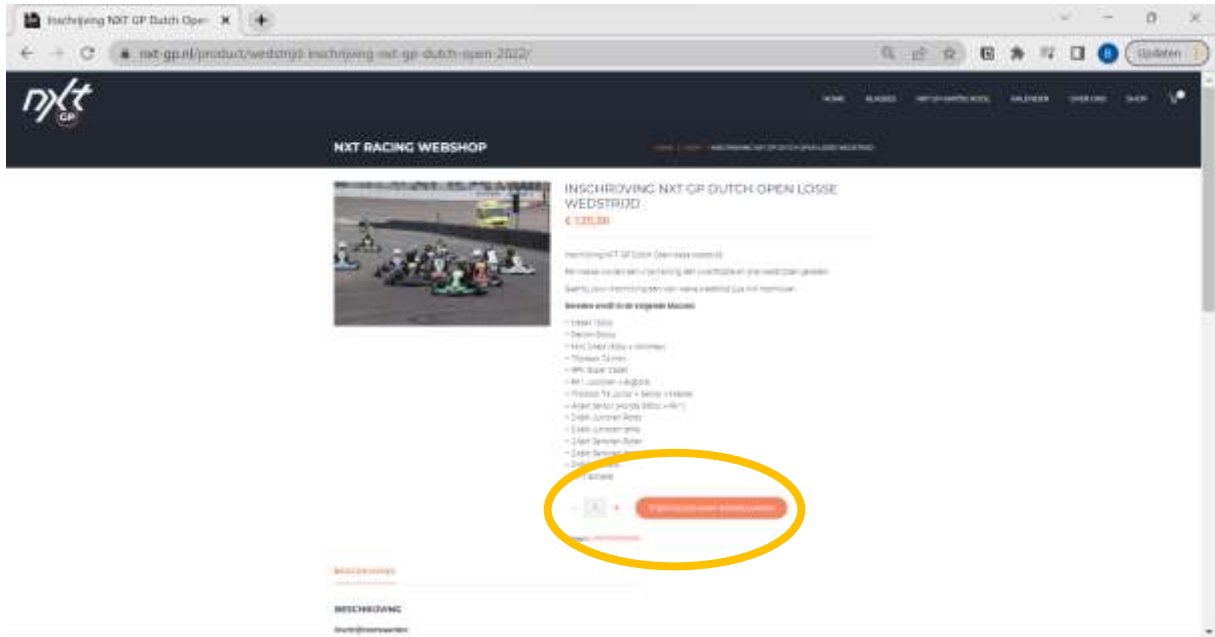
Inschrijving NXT GP Dutch Open

nxt-gp.nl/product/wedstrijd-inschrijving-nxt-gp-dutch-open-2022/

Updaten

nxt GP

HOME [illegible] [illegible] KALENDER OVER ONS SHOP

NXT RACING WEBSHOP

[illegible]

INSCHROVING NXT GP DUTCH OPEN LOSSE WEDSTRIJD

€ 135,00

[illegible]

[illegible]

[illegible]

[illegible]

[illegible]

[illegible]

BESCHRIJVING

BESCHRIJVING

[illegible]